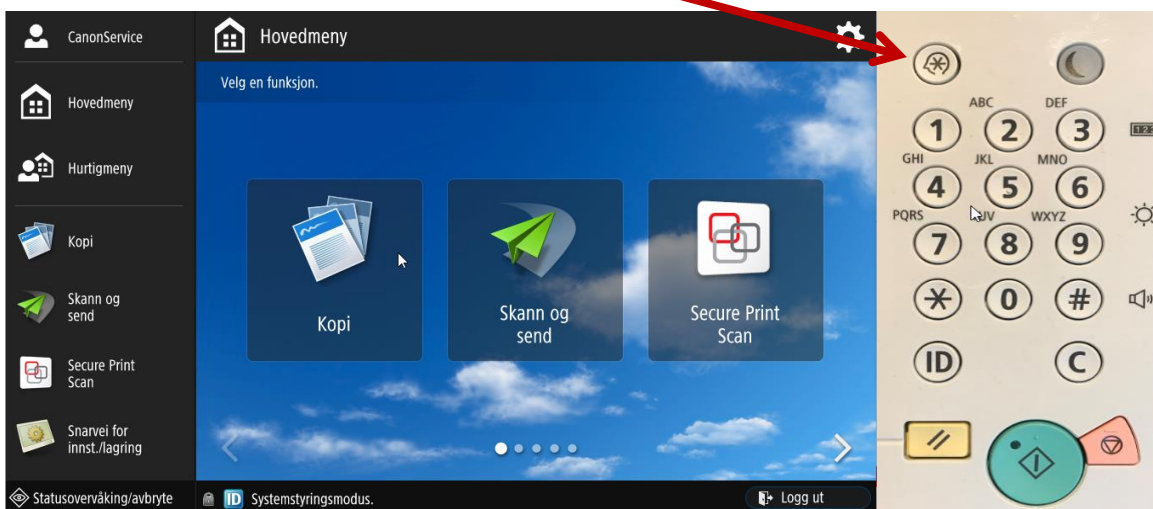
CanonService

Hovedmeny

Hurtigmeny

Kopi

Skann og send

Secure Print Scan

Snarvei for innst./lagring

Hovedmeny

Velg en funksjon.

Kopi

Skann og send

Secure Print Scan

Statusovervåking/avbryte

ID Systemstyringsmodus.

Logg ut

ABC DEF
1 2 3
GHI JKL MNO
4 5 6
PQRS TUV WXYZ
7 8 9
$*$ 0 #
ID C